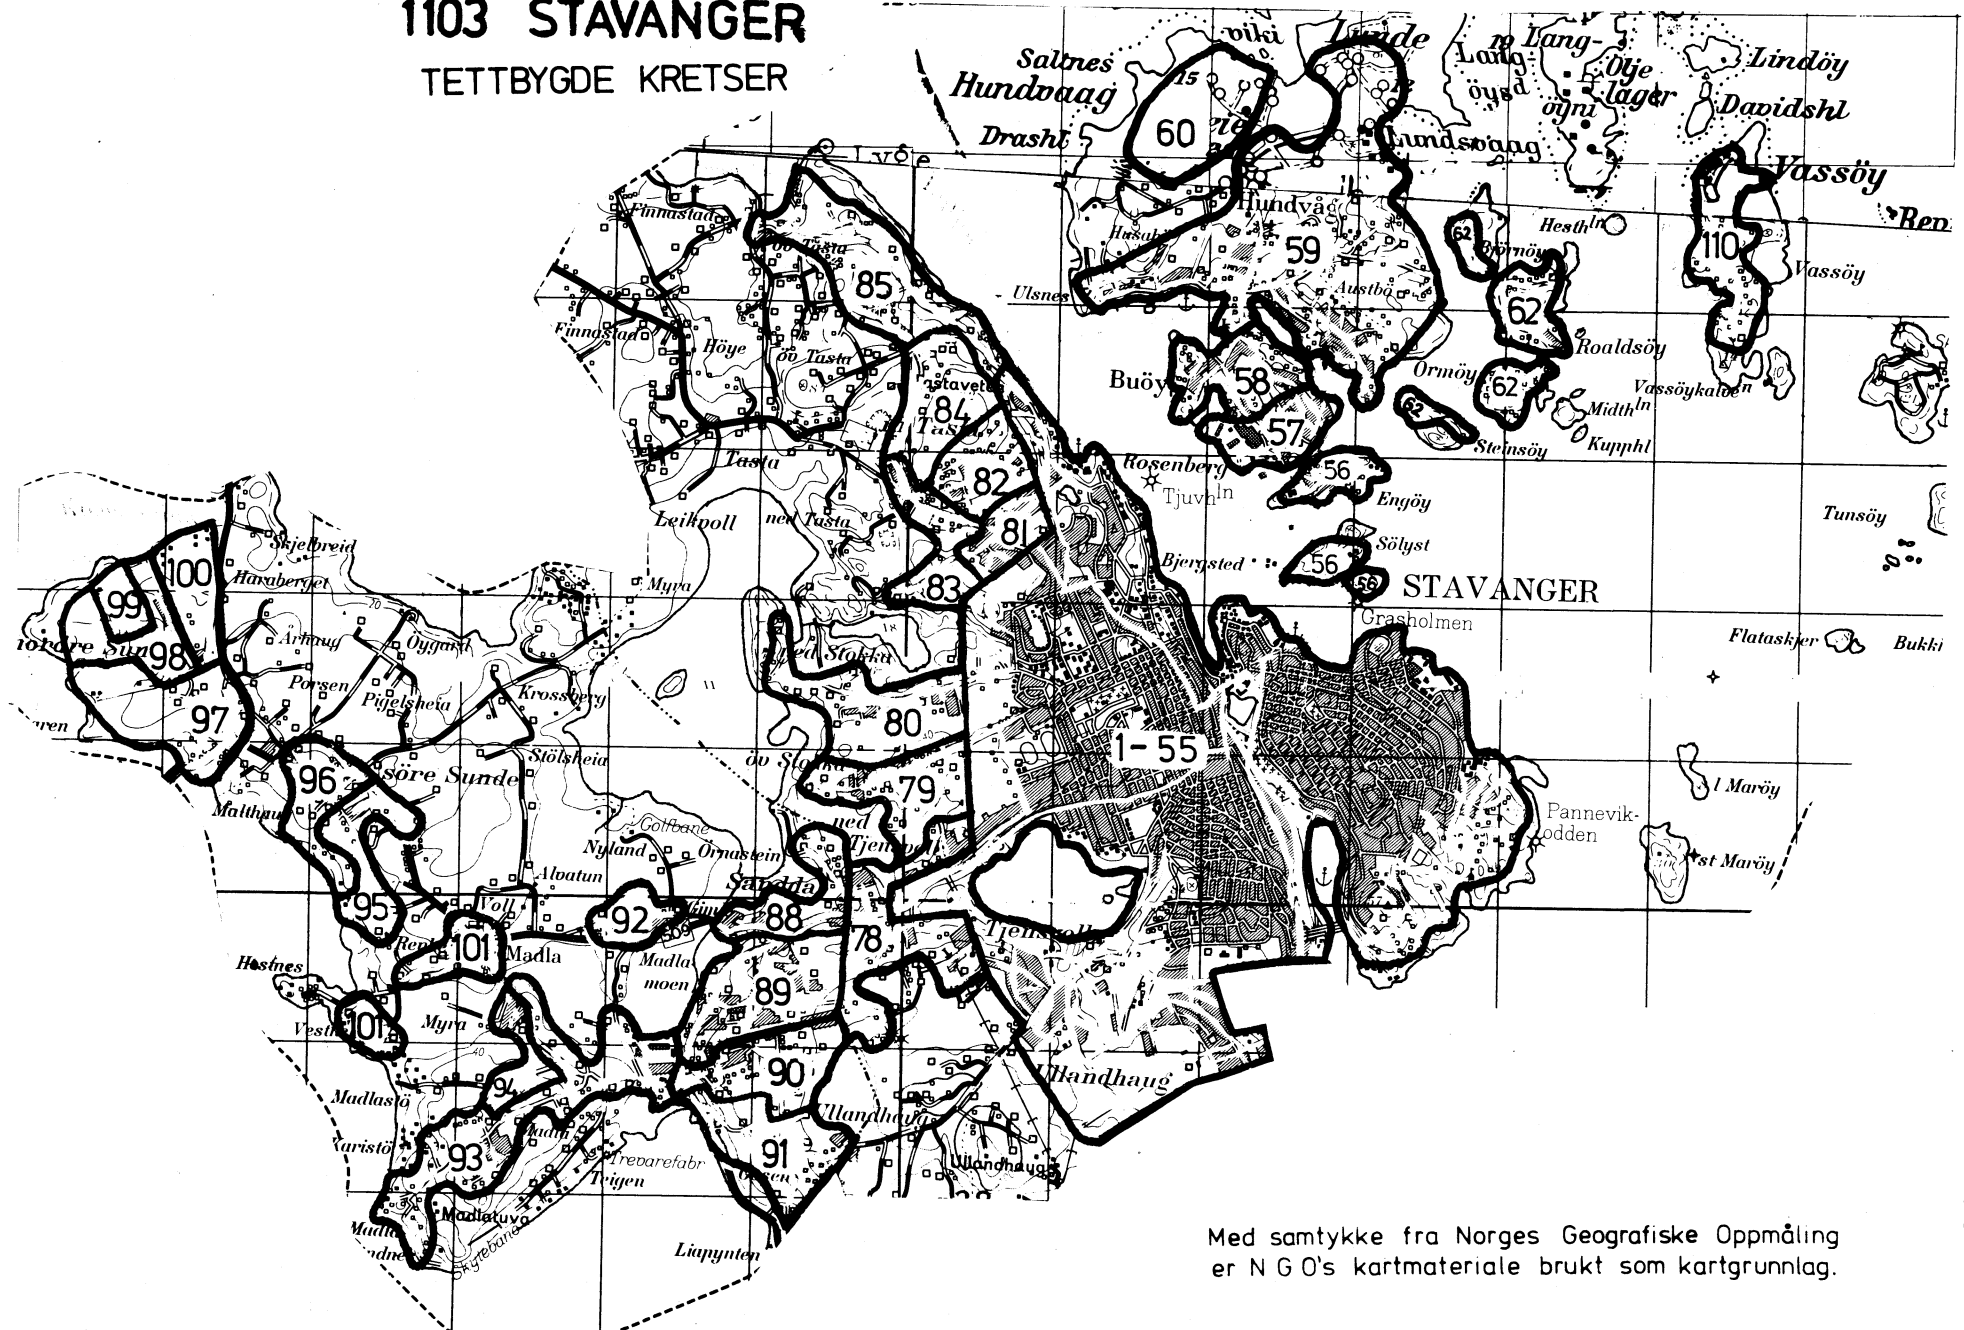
1103 STAVANGER
TETTBYGDE KRETSER

Saltnes
Hundvaag
Drashl
60
viki
Lunde
Lang-
øysd
Lang
øyni
Olje
lager
Lindöy
Davidshl
Vassöy
Ren
Lundsvaag
Hundvåg
59
Austbø
Hesth
62
Björnöy
110
Vassöy
62
Roaldsöy
Ormöy
62
Vassöykalven
Midth
Kupphl
62
Steinsöy
Buöy
58
57
56
Engöy
Rosenberg
Tjuvh
Sölyst
Bjergsted
56
56
STAVANGER
Grasholmen
Ulsnes
Lyse
Finnastad
öv Tasta
85
Finnastad
Höye
öv Tasta
Stavetei
84
Tasta
82
81
83
Tasta
Leikvoll
ned Tasta
Myra
Tunsöy
Flataskjer
Bukki
Skjelbreid
Haraberget
100
99
nordre Sunde
98
97
Århaug
Öygard
Porsen
Pigelsheia
Krossberg
ren
ned Stokka
80
1-55
96
søre Sunde
Stölsheia
öv Stokka
79
l Maröy
Malthau
Golfbane
Nyland
Örnastein
ned
Tjensvoll
Pannevik-
odden
st Maröy
95
Alvatun
Sandal
Voll
92
88
78
Tjensvoll
Rem
101
Madla
Hestnes
Madla
moen
89
Vest
101
Myra
90
Ullandhaug
94
Madlastö
Ullandhaug
Karistö
93
Madla
Trevarefabr
Teigen
91
Ullandhaug
Madla
Madlatuva
Skytebane
Liapynten

Med samtykke fra Norges Geografiske Oppmåling er N G O's kartmateriale brukt som kartgrunnlag.